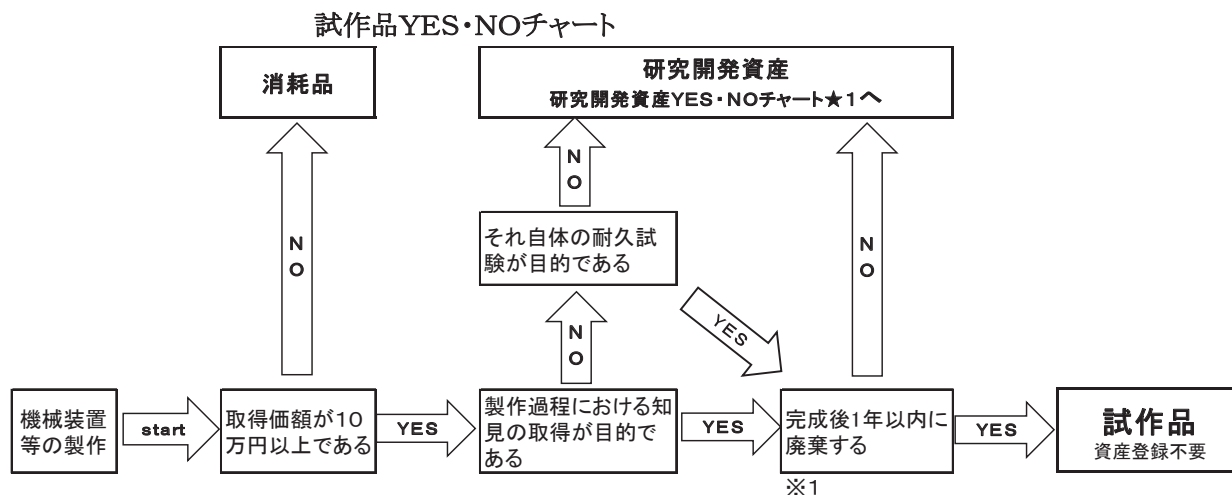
試作品YES・NOチャート

消耗品

研究開発資産
研究開発資産YES・NOチャート★1へ

N
O

N
O

それ自体の耐久試験が目的である

N
O

YES

N
O

機械装置等の製作

start

取得価額が10万円以上である

YES

製作過程における知見の取得が目的である

YES

完成後1年以内に廃棄する

※1

YES

試作品
資産登録不要